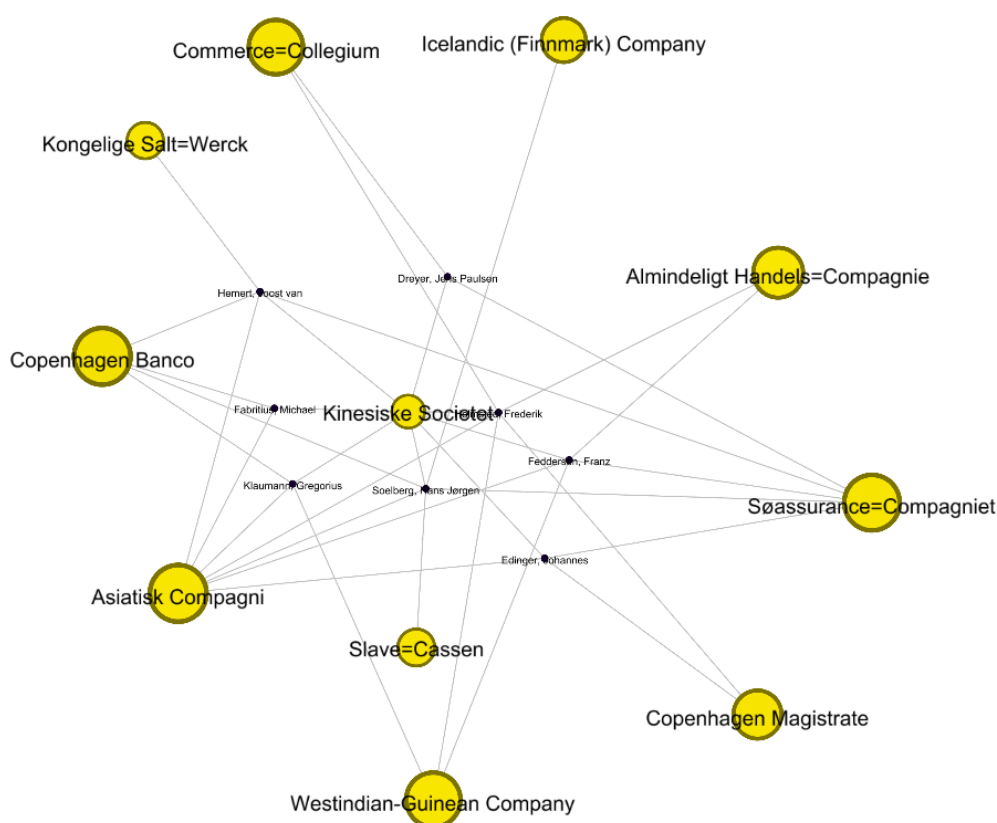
Commerce=Collegium
Icelandic (Finnmark) Company
Kongelige Salt=Werck
Almindeligt Handels=Compagnie
Dreyer, Jens Paulsen
Hemert, Joost van
Copenhagen Banco
Fabritius, Michael
Kinesiske Societet
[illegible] Frederik
Feddersen, Franz
Klaumann, Gregorius
Soelberg, Hans Jørgen
Søassurance=Compagniet
Edinger, Johannes
Asiatisk Compagni
Slave=Cassen
Copenhagen Magistrate
Westindian-Guinean Company